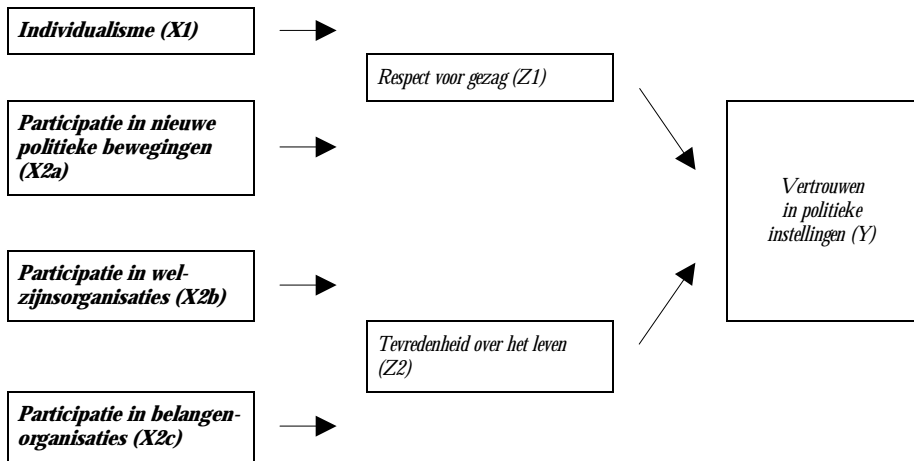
Individualisme (X1)

Respect voor gezag (Z1)

Participatie in nieuwe politieke bewegingen (X2a)

Vertrouwen in politieke instellingen (Y)

Participatie in welzijnsorganisaties (X2b)

Tevredenheid over het leven (Z2)

Participatie in belangenorganisaties (X2c)